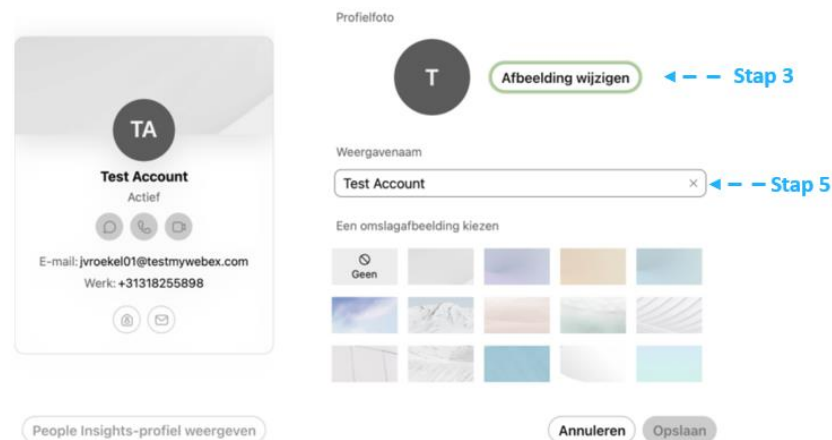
TA

Test Account

Actief

E-mail: jvroekel01@testmywebex.com

Werk: +31318255898

People Insights-profiel weergeven

Profielfoto

T

Afbeelding wijzigen

Stap 3

Weergavenaam

Test Account

×

Stap 5

Een omslagafbeelding kiezen

Geen

Annuleren

Opslaan